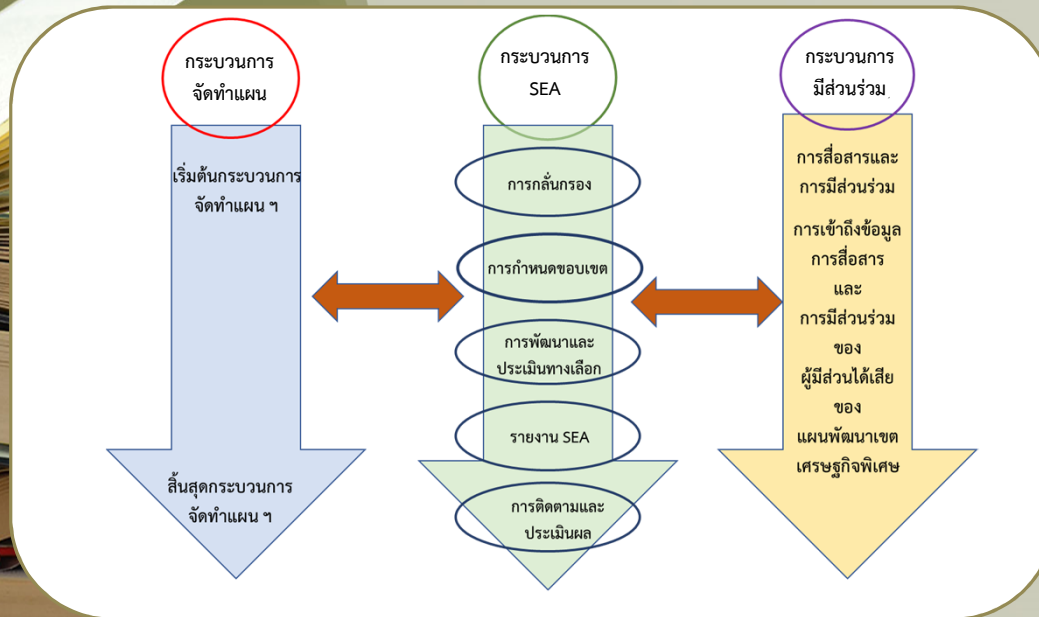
กระบวนการ
จัดทำแผน

เริ่มต้นกระบวนการ
จัดทำแผน ฯ

สิ้นสุดกระบวนการ
จัดทำแผน ฯ

กระบวนการ
SEA

การกลั่นกรอง

การกำหนดขอบเขต

การพัฒนาและ
ประเมินทางเลือก

รายงาน SEA

การติดตามและ
ประเมินผล

กระบวนการ
มีส่วนร่วม

การสื่อสารและ
การมีส่วนร่วม

การเข้าถึงข้อมูล
การสื่อสาร
และ
การมีส่วนร่วม
ของ
ผู้มีส่วนได้เสีย
ของ
แผนพัฒนาเขต
เศรษฐกิจพิเศษ